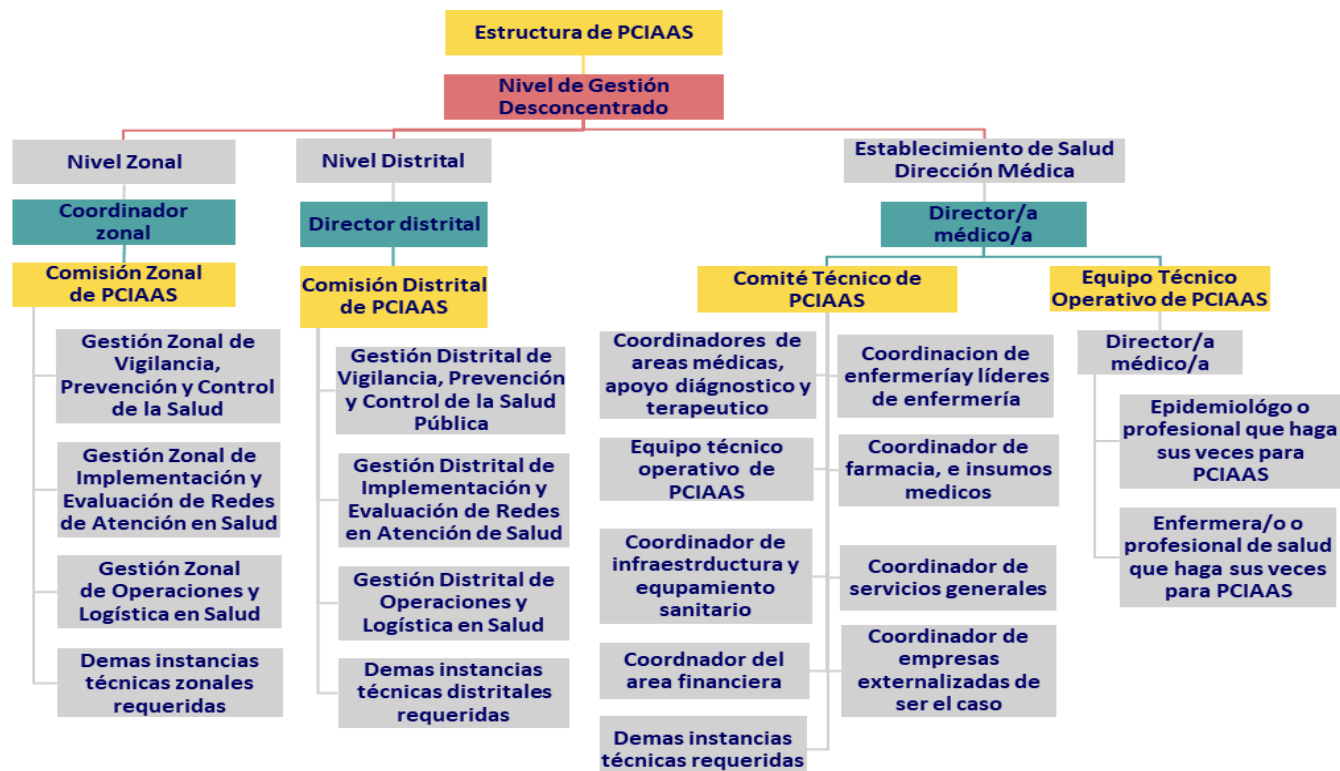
Estructura de PCIAAS

Nivel de Gestión Desconcentrado

Nivel Zonal

Coordinador zonal

Comisión Zonal de PCIAAS

Gestión Zonal de Vigilancia, Prevención y Control de la Salud

Gestión Zonal de Implementación y Evaluación de Redes de Atención en Salud

Gestión Zonal de Operaciones y Logística en Salud

Demas instancias técnicas zonales requeridas

Nivel Distrital

Director distrital

Comisión Distrital de PCIAAS

Gestión Distrital de Vigilancia, Prevención y Control de la Salud Pública

Gestión Distrital de Implementación y Evaluación de Redes en Atención de Salud

Gestión Distrital de Operaciones y Logística en Salud

Demas instancias técnicas distritales requeridas

Establecimiento de Salud Dirección Médica

Director/a médico/a

Comité Técnico de PCIAAS

Coordinadores de areas médicas, apoyo diágnostico y terapeutico

Coordinacion de enfermeríay líderes de enfermería

Equipo técnico operativo de PCIAAS

Coordinador de farmacia, e insumos medicos

Coordinador de infraestrducture y equpamiento sanitario

Coordinador de servicios generales

Coordnador del area financiera

Coordinador de empresas externalizadas de ser el caso

Demas instancias técnicas requeridas

Equipo Técnico Operativo de PCIAAS

Director/a médico/a

Epidemiológo o profesional que haga sus veces para PCIAAS

Enfermera/o o profesional de salud que haga sus veces para PCIAAS